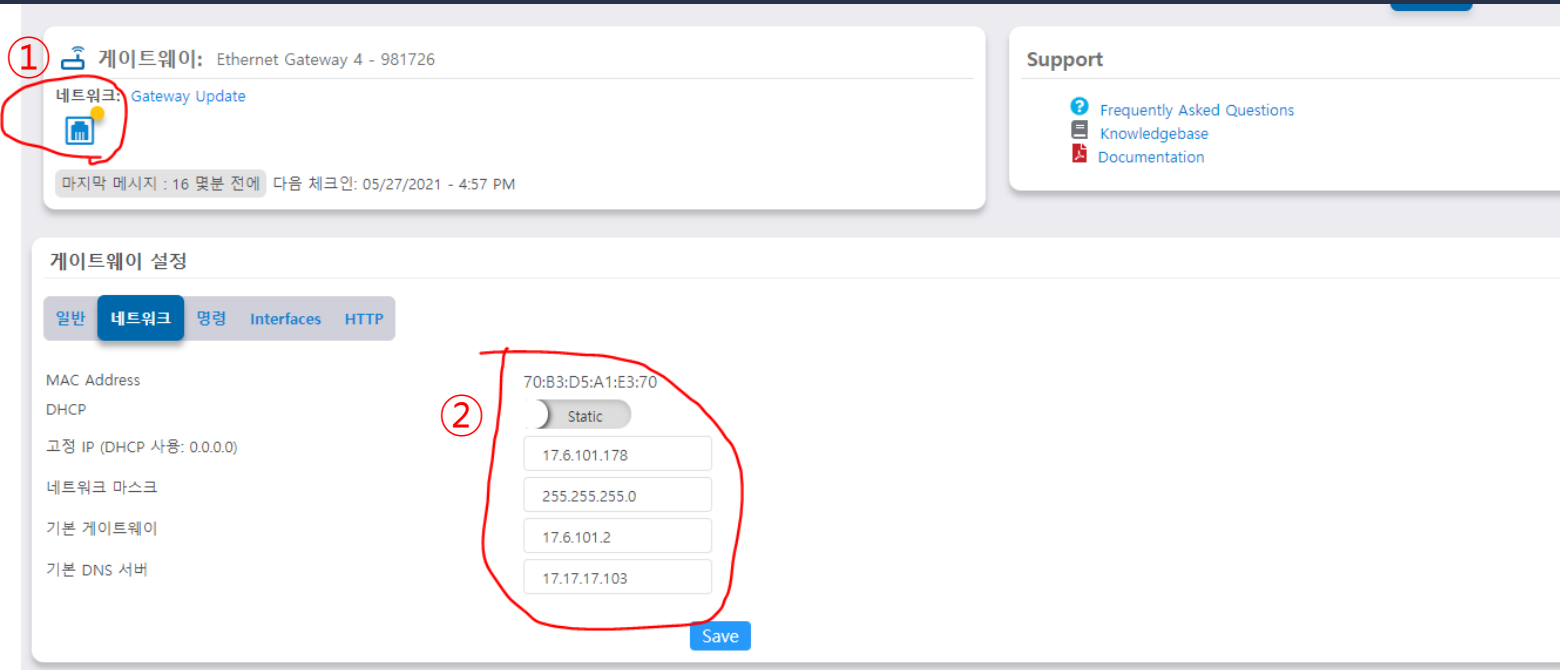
①

게이트웨이: Ethernet Gateway 4 - 981726

네트워크: Gateway Update

마지막 메시지 : 16 몇분 전에 다음 체크인: 05/27/2021 - 4:57 PM

Support

Frequently Asked Questions
Knowledgebase
Documentation

게이트웨이 설정

일반 네트워크 명령 Interfaces HTTP

②

| | |
|---|---|
| MAC Address | 70:B3:D5:A1:E3:70 |
| DHCP | Static |
| 고정 IP (DHCP 사용: 0.0.0.0) | 17.6.101.178 |
| 네트워크 마스크 | 255.255.255.0 |
| 기본 게이트웨이 | 17.6.101.2 |
| 기본 DNS 서버 | 17.17.17.103 |

Save